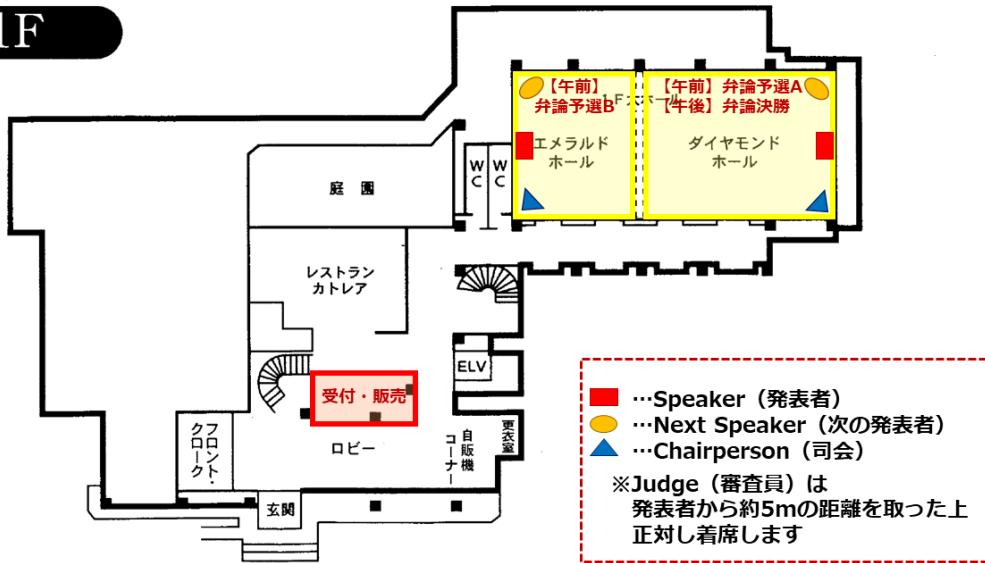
1F

【午前】
弁論予選B

1Fホール

【午前】弁論予選A
【午後】弁論決勝

エメラルド
ホール

ダイヤモンド
ホール

W
C

W
C

庭園

レストラン
カトレア

ELV

受付・販売

フロント・
クローク

ロビー

自販機
コーナー

更衣室

玄関

…Speaker（発表者）
…Next Speaker（次の発表者）
…Chairperson（司会）

※Judge（審査員）は
発表者から約5mの距離を取った上
正対し着席します